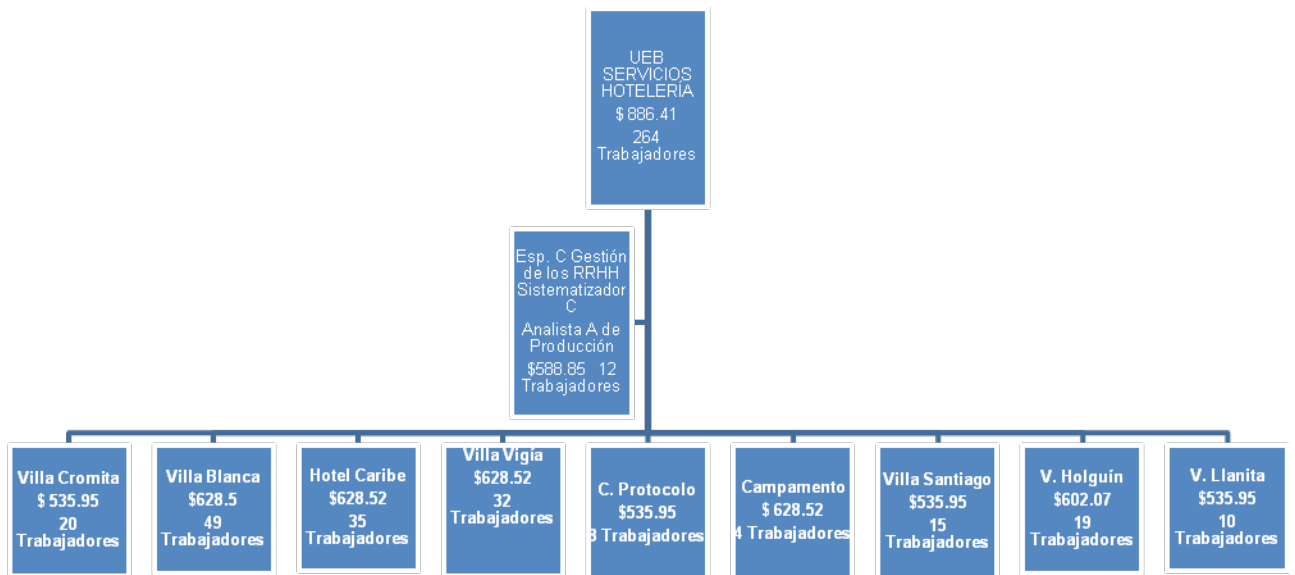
UEB SERVICIOS HOTELERIA
$ 886.41
264 Trabajadores

Esp. C Gestión de los RRHH Sistematizador C
Analista A de Producción
$588.85 12 Trabajadores

Villa Cromita
$ 535.95
20 Trabajadores

Villa Blanca
$628.5
49 Trabajadores

Hotel Caribe
$628.52
35 Trabajadores

Villa Vigía
$628.52
32 Trabajadores

C. Protocolo
$535.95
8 Trabajadores

Campamento
$ 628.52
4 Trabajadores

Villa Santiago
$535.95
15 Trabajadores

V. Holguín
$602.07
19 Trabajadores

V. Llanita
$535.95
10 Trabajadores